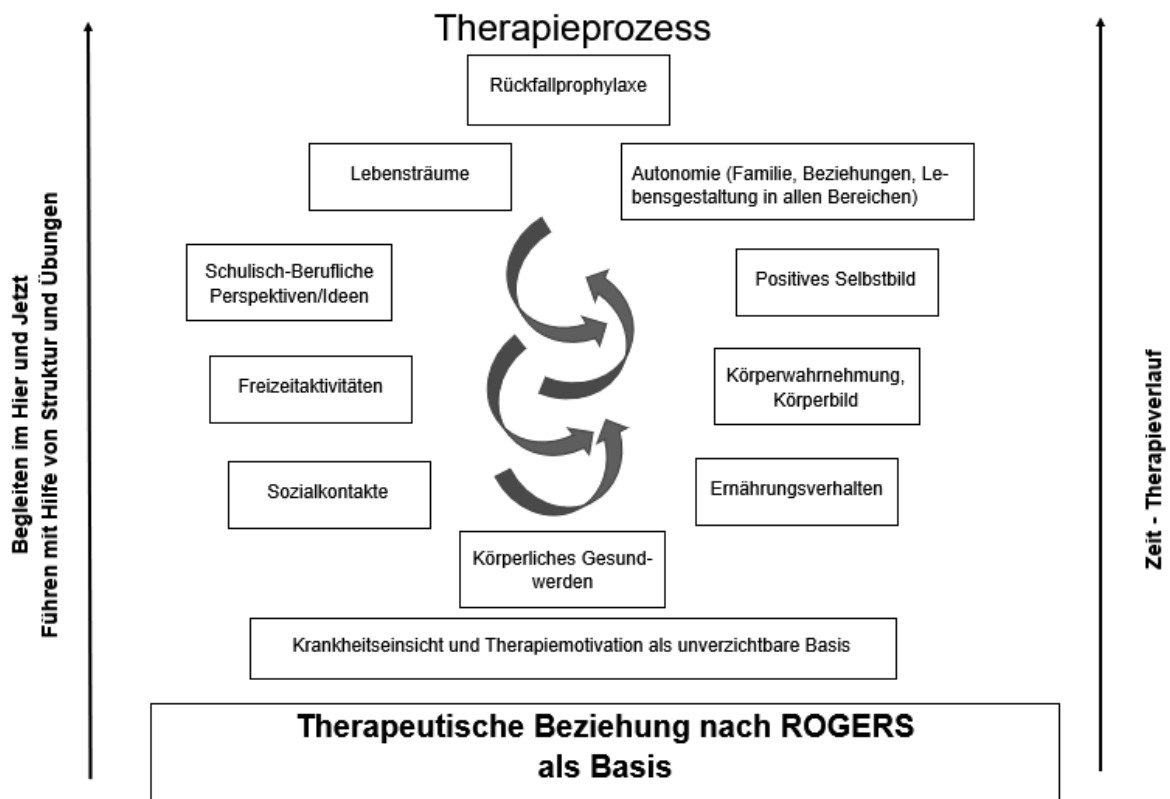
Therapieprozess

Begleiten im Hier und Jetzt
Führen mit Hilfe von Struktur und Übungen

Rückfallprophylaxe

Lebensträume

Autonomie (Familie, Beziehungen, Lebensgestaltung in allen Bereichen)

Schulisch-Berufliche Perspektiven/Ideen

Positives Selbstbild

Freizeitaktivitäten

Körperwahrnehmung, Körperbild

Sozialkontakte

Ernährungsverhalten

Körperliches Gesundwerden

Krankheitseinsicht und Therapiemotivation als unverzichtbare Basis

Therapeutische Beziehung nach ROGERS als Basis

Zeit - Therapieverlauf